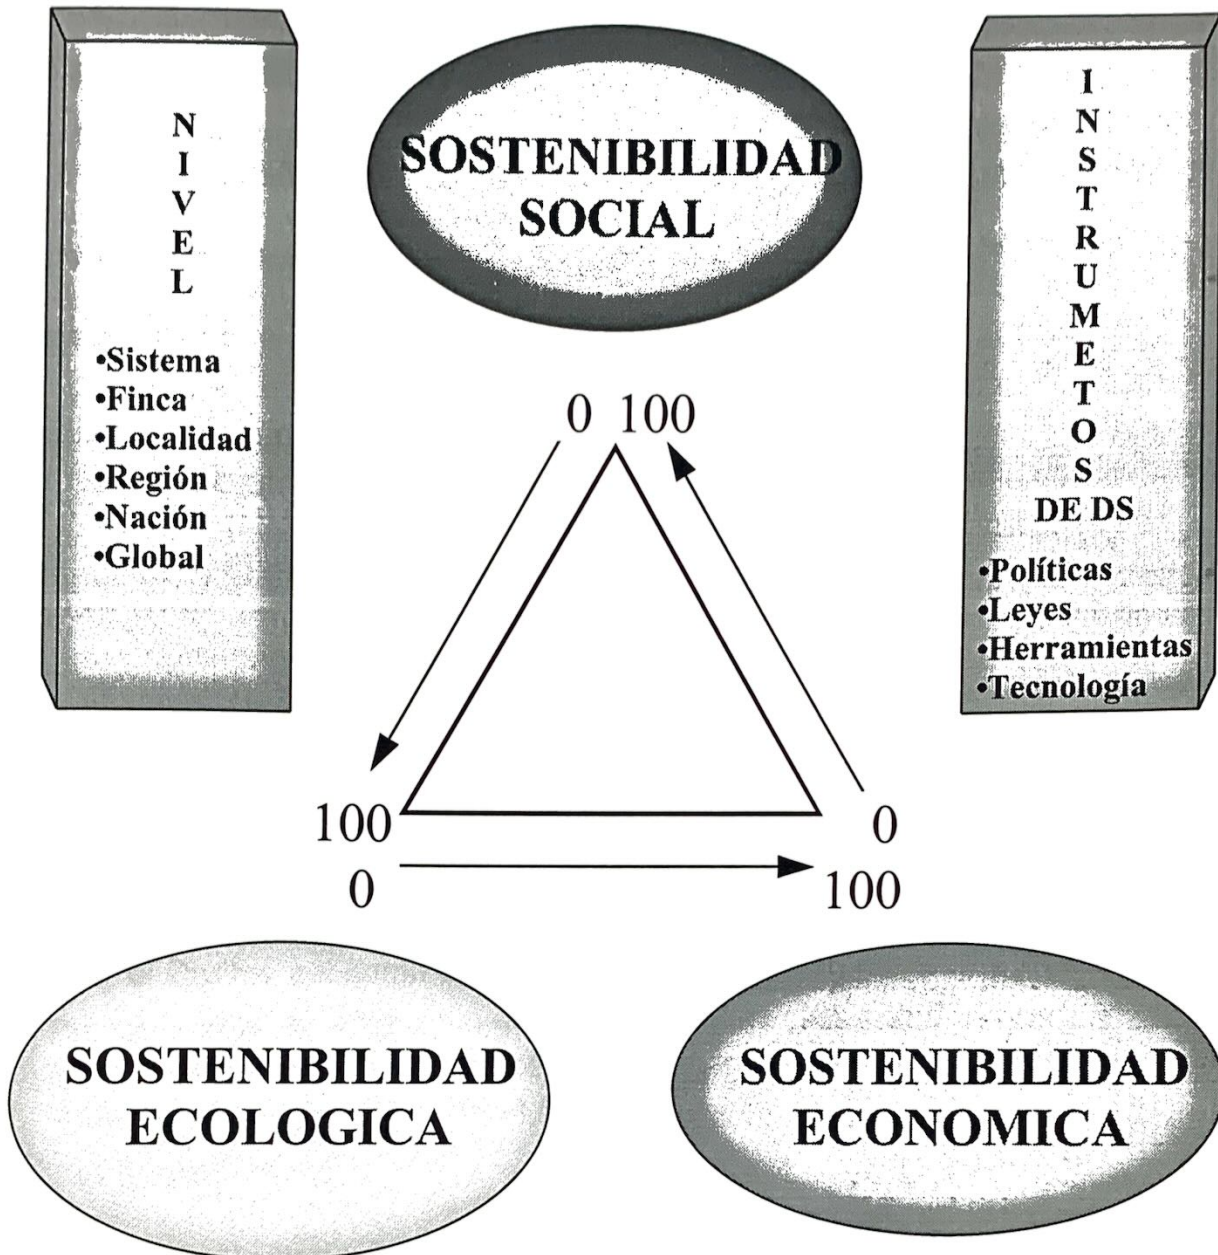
N
I
V
E
L

•Sistema
•Finca
•Localidad
•Región
•Nación
•Global

SOSTENIBILIDAD SOCIAL

I
N
S
T
R
U
M
E
T
O
S
DE DS

•Políticas
•Leyes
•Herramientas
•Tecnología

0 100

100
0

0
100

SOSTENIBILIDAD ECOLOGICA

SOSTENIBILIDAD ECONOMICA